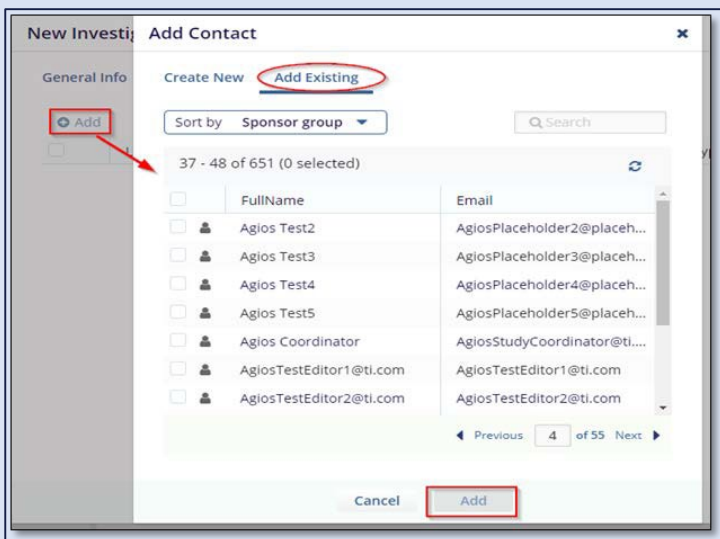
New Investi

General Info

Add

Add Contact

×

Create New Add Existing

Sort by Sponsor group

Search

37 - 48 of 651 (0 selected)

| | FullName | Email |
|---|---|---|
| | Agios Test2 | AgiosPlaceholder2@placeh... |
| | Agios Test3 | AgiosPlaceholder3@placeh... |
| | Agios Test4 | AgiosPlaceholder4@placeh... |
| | Agios Test5 | AgiosPlaceholder5@placeh... |
| | Agios Coordinator | AgiosStudyCoordinator@ti.... |
| | AgiosTestEditor1@ti.com | AgiosTestEditor1@ti.com |
| | AgiosTestEditor2@ti.com | AgiosTestEditor2@ti.com |

Previous 4 of 55 Next

Cancel Add